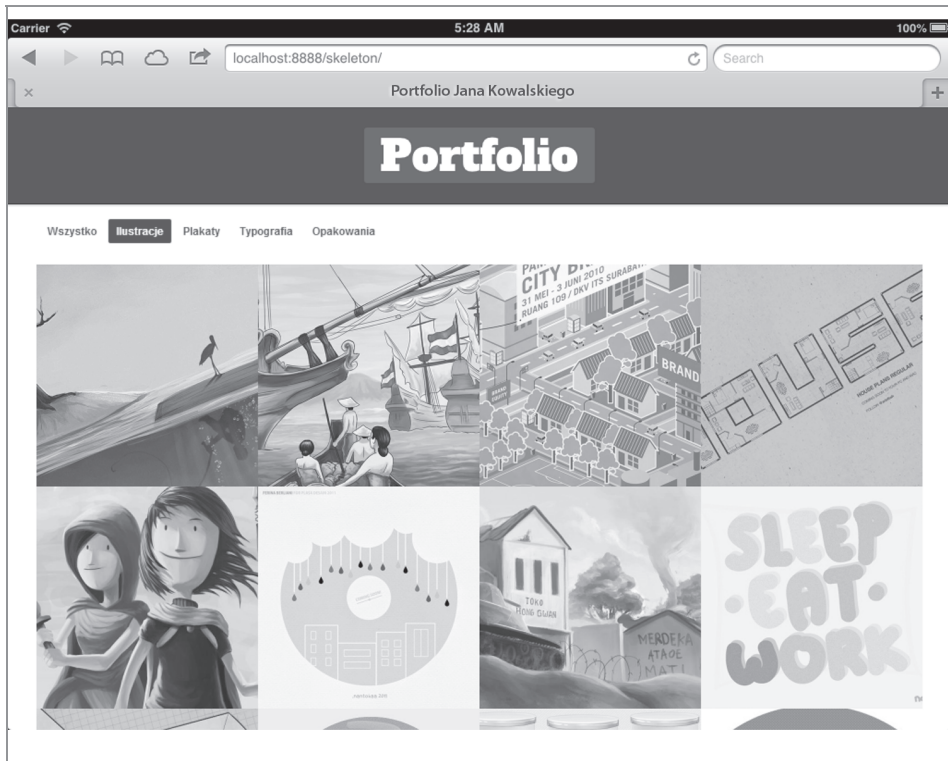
Carrier 5:28 AM 100%

localhost:8888/skeleton/

Search

Portfolio Jana Kowalskiego

Portfolio

Wszystko Ilustracje Plakaty Typografia Opakowania

CITY
31 MEI - 3 JUNI 2010
RUANG 109 / DKV ITS SURABAYA
BRAND

HOUSE PLANS REGULAR

TOKO
MERDEKA ATAOE MATI

SLEEP
EAT
WORK